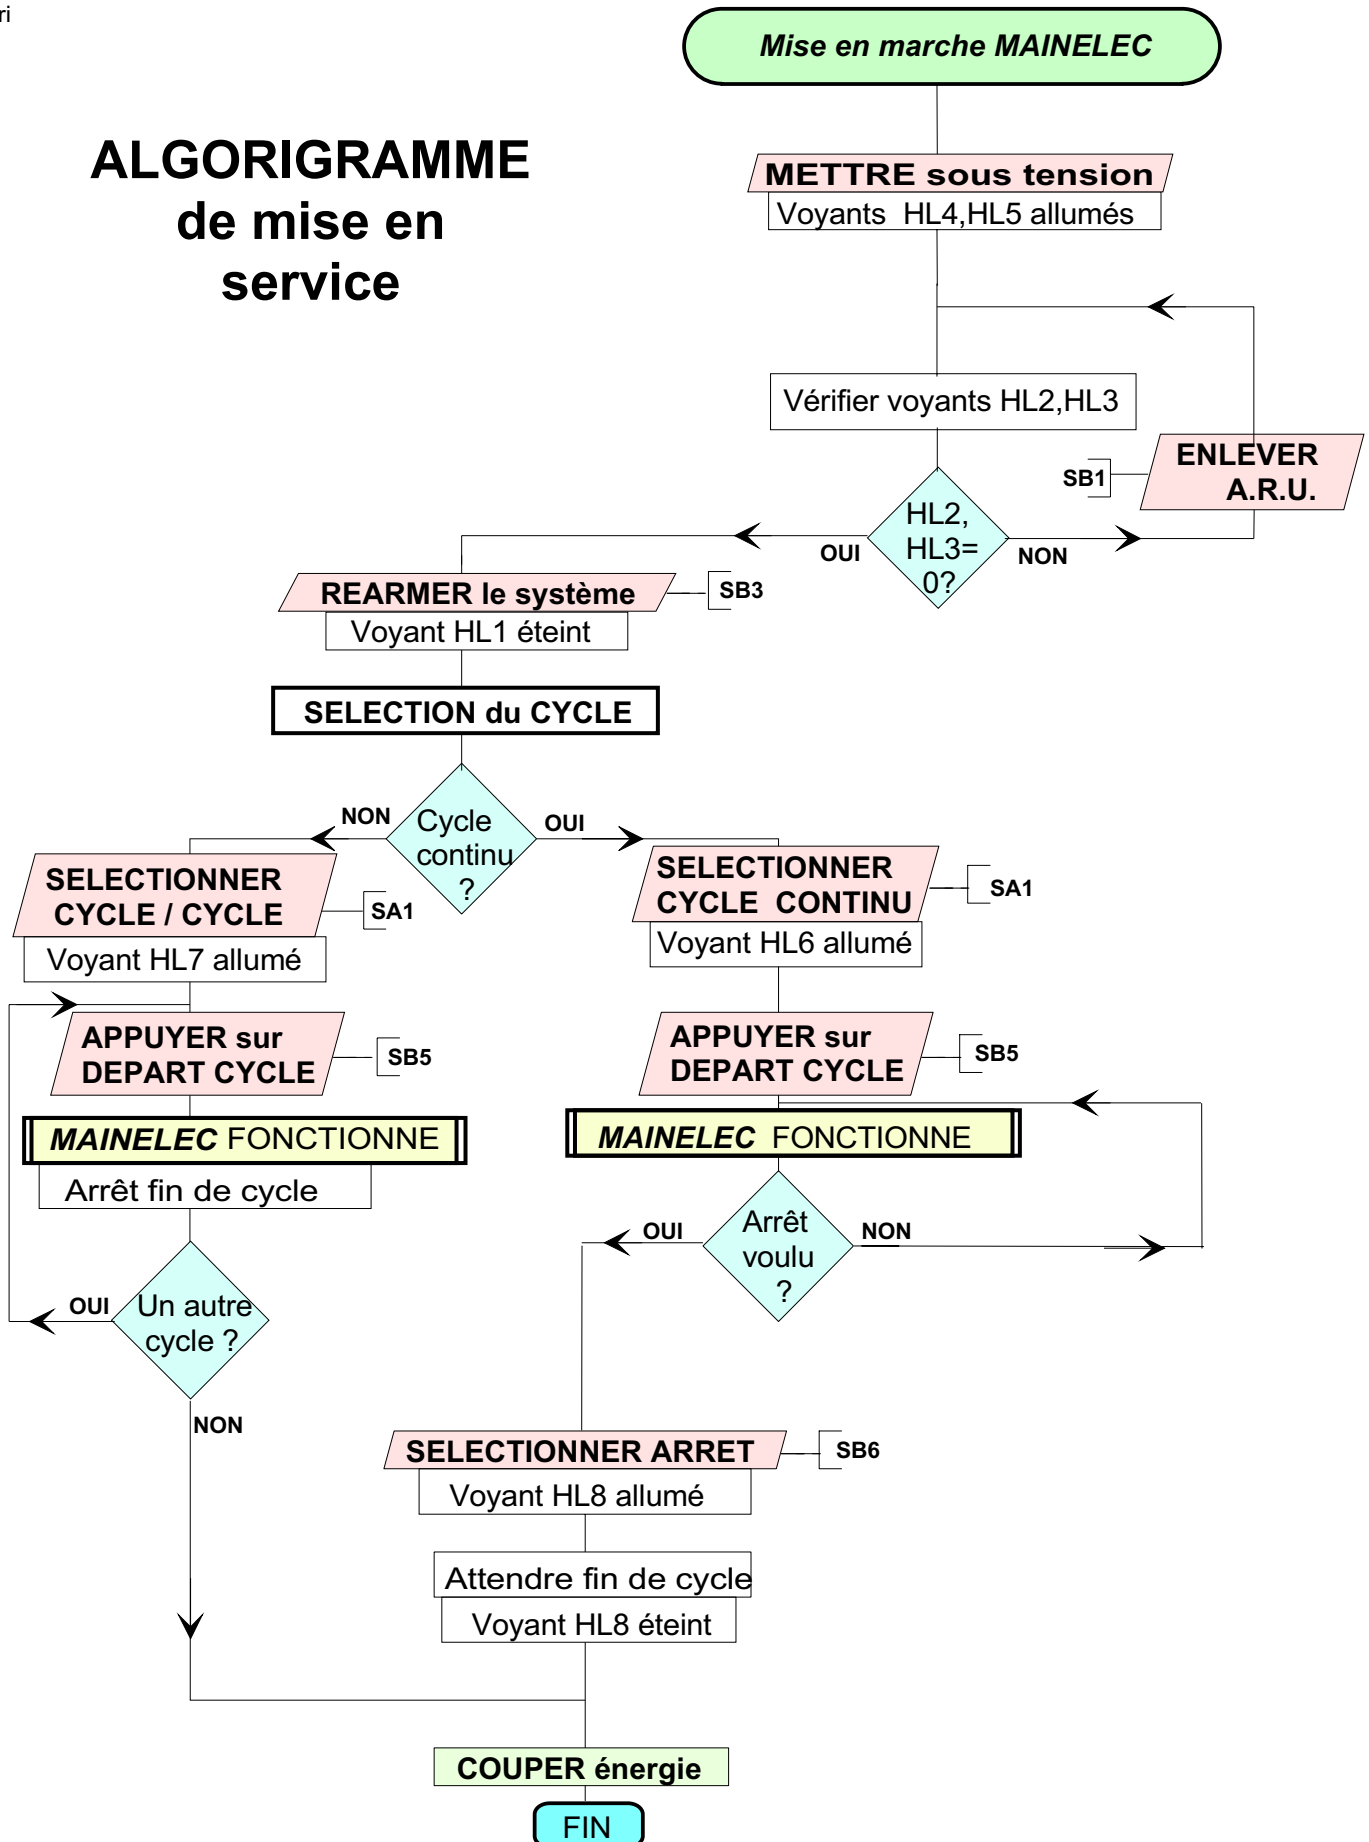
ri

Mise en marche MAINELEC

ALGORIGRAMME de mise en service

METTRE sous tension
Voyants HL4,HL5 allumés

Vérifier voyants HL2,HL3

ENLEVER A.R.U.
SB1

HL2, HL3= 0?
OUI
NON

REARMER le système
SB3
Voyant HL1 éteint

SELECTION du CYCLE

NON
Cycle continu ?
OUI

SELECTIONNER CYCLE / CYCLE
SA1
Voyant HL7 allumé

APPUYER sur DEPART CYCLE
SB5

MAINELEC FONCTIONNE
Arrêt fin de cycle

OUI
Un autre cycle ?
NON

SELECTIONNER CYCLE CONTINU
SA1
Voyant HL6 allumé

APPUYER sur DEPART CYCLE
SB5

MAINELEC FONCTIONNE

OUI
Arrêt voulu ?
NON

SELECTIONNER ARRET
SB6
Voyant HL8 allumé

Attendre fin de cycle
Voyant HL8 éteint

COUPER énergie

FIN